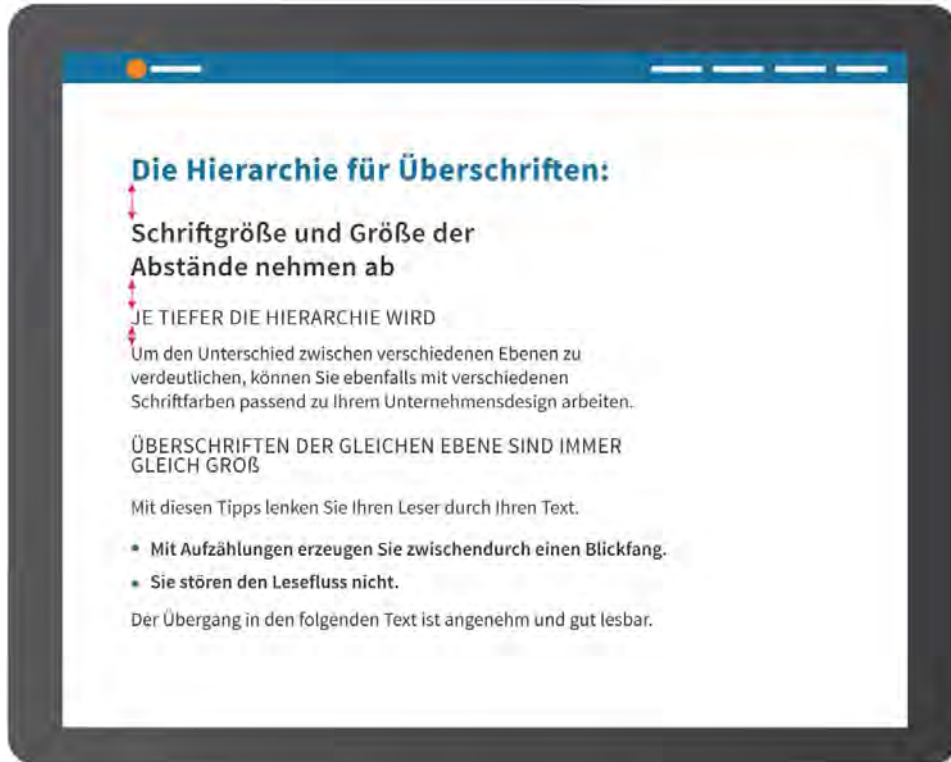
Die Hierarchie für Überschriften:

Schriftgröße und Größe der Abstände nehmen ab

JE TIEFER DIE HIERARCHIE WIRD

Um den Unterschied zwischen verschiedenen Ebenen zu verdeutlichen, können Sie ebenfalls mit verschiedenen Schriftfarben passend zu Ihrem Unternehmensdesign arbeiten.

ÜBERSCHRIFTEN DER GLEICHEN EBENE SIND IMMER GLEICH GROß

Mit diesen Tipps lenken Sie Ihren Leser durch Ihren Text.

• Mit Aufzählungen erzeugen Sie zwischendurch einen Blickfang.
• Sie stören den Lesefluss nicht.

Der Übergang in den folgenden Text ist angenehm und gut lesbar.